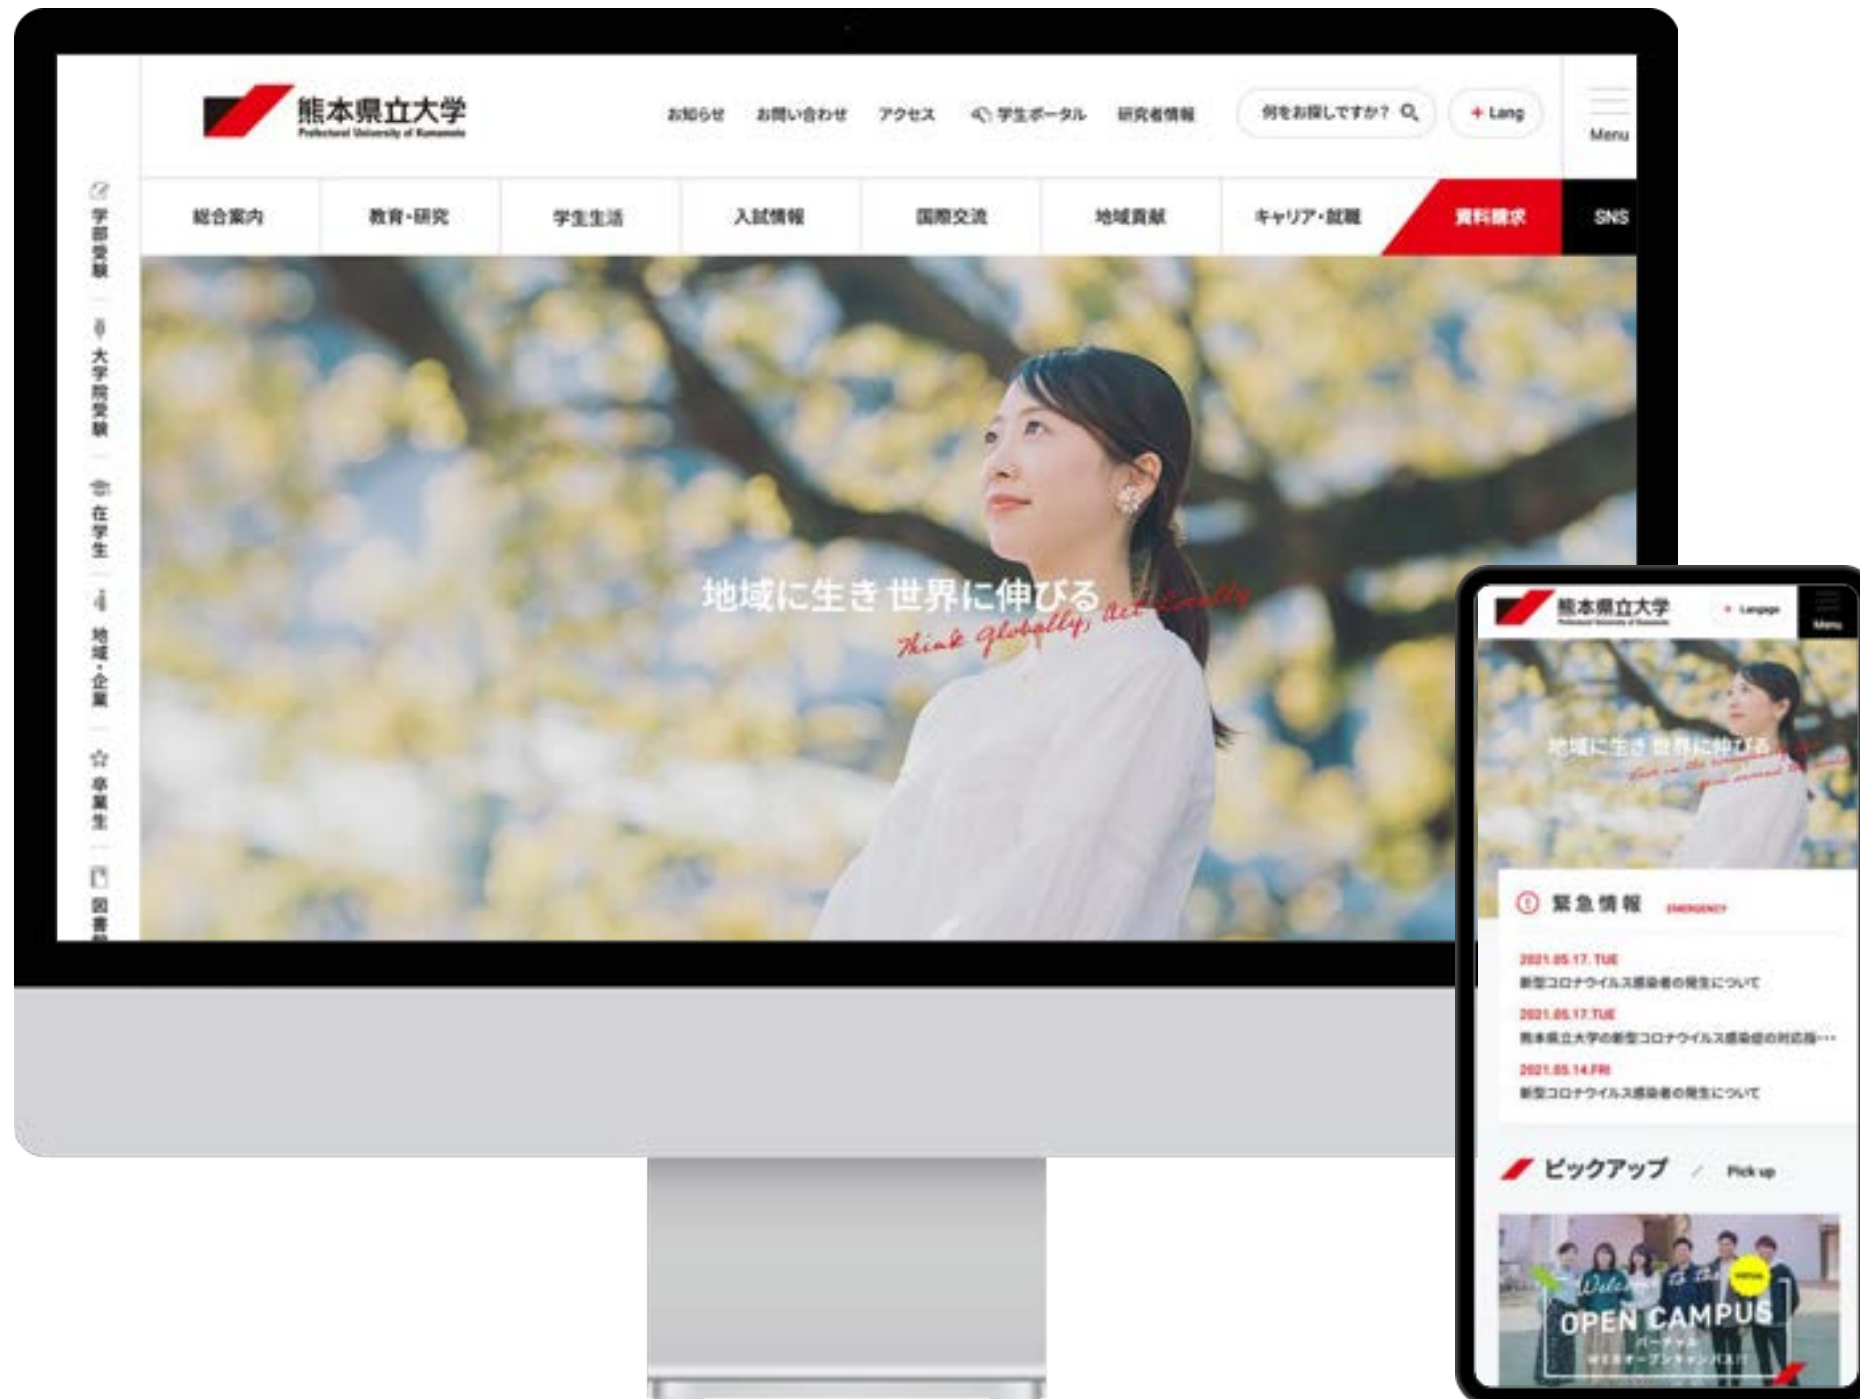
熊本県立大学
Prefectural University of Kumamoto

お知らせ　お問い合わせ　アクセス　学生ポータル　研究者情報　何をお探しですか？　+ Lang　Menu

総合案内　教育・研究　学生生活　入試情報　国際交流　地域貢献　キャリア・就職　資料請求　SNS

学部受験　大学院受験　在学生　地域・企業　卒業生　図書

地域に生き 世界に伸びる
Think globally, Act locally

熊本県立大学
Prefectural University of Kumamoto
+ Language
Menu

地域に生き 世界に伸びる
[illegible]

緊急情報 EMERGENCY

2021.05.17. TUE
新型コロナウイルス感染者の発生について
2021.05.17.TUE
熊本県立大学の新型コロナウイルス感染症の対応指…
2021.05.14.FRI
新型コロナウイルス感染者の発生について

ピックアップ / Pick up

Welcome to the
OPEN CAMPUS
バーチャル
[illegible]